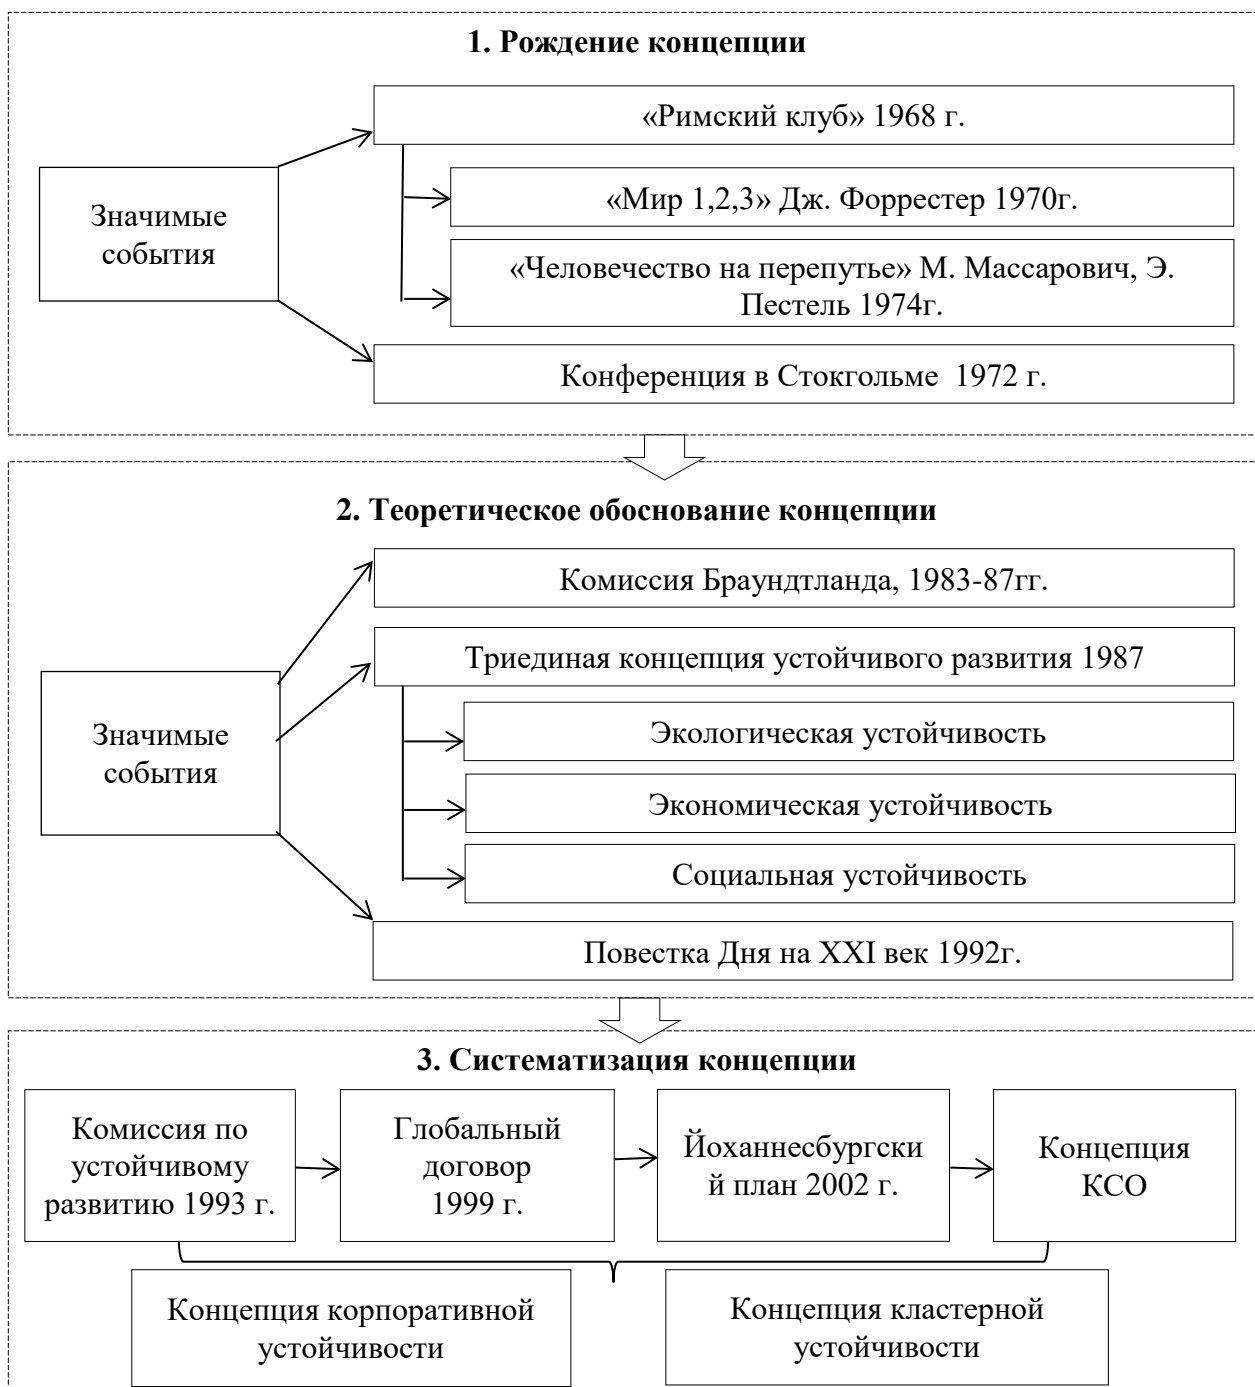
1. Рождение концепции

Значимые события

«Римский клуб» 1968 г.

«Мир 1,2,3» Дж. Форрестер 1970г.

«Человечество на перепутье» М. Массарович, Э. Пестель 1974г.

Конференция в Стокгольме 1972 г.

2. Теоретическое обоснование концепции

Значимые события

Комиссия Браундтланда, 1983-87гг.

Триединая концепция устойчивого развития 1987

Экологическая устойчивость

Экономическая устойчивость

Социальная устойчивость

Повестка Дня на XXI век 1992г.

3. Систематизация концепции

Комиссия по устойчивому развитию 1993 г.

Глобальный договор 1999 г.

Йоханнесбургский план 2002 г.

Концепция КСО

Концепция корпоративной устойчивости

Концепция кластерной устойчивости